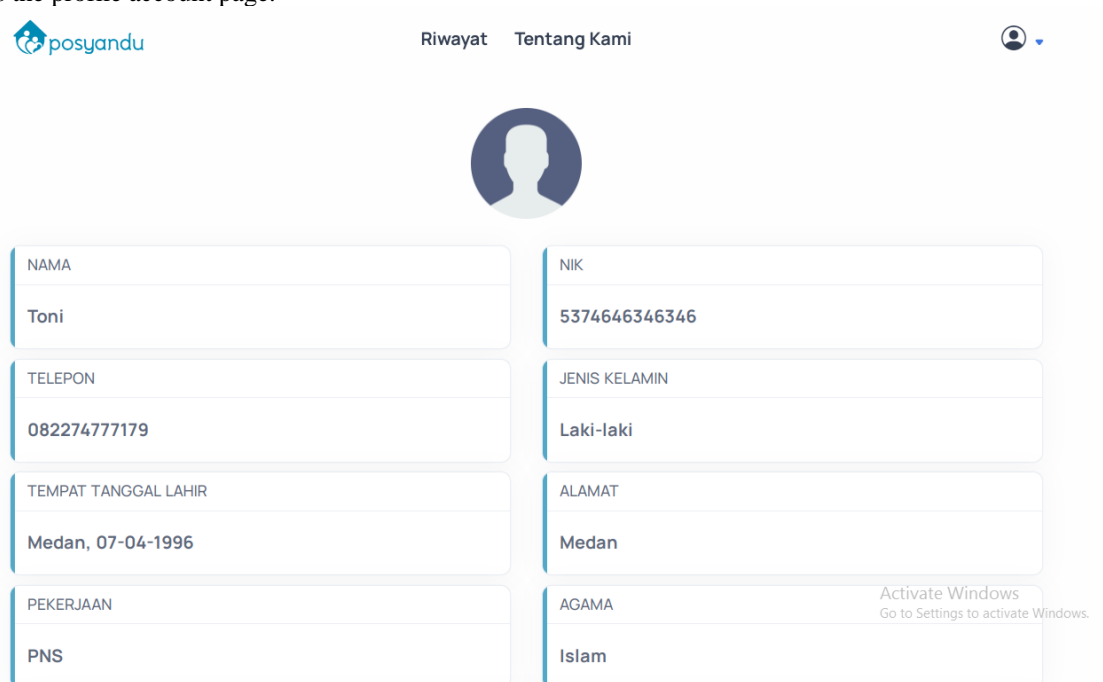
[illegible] the profile account page.

posyandu

Riwayat Tentang Kami

NAMA
Toni

NIK
5374646346346

TELEPON
082274777179

JENIS KELAMIN
Laki-laki

TEMPAT TANGGAL LAHIR
Medan, 07-04-1996

ALAMAT
Medan

PEKERJAAN
PNS

AGAMA
Islam

Activate Windows
Go to Settings to activate Windows.